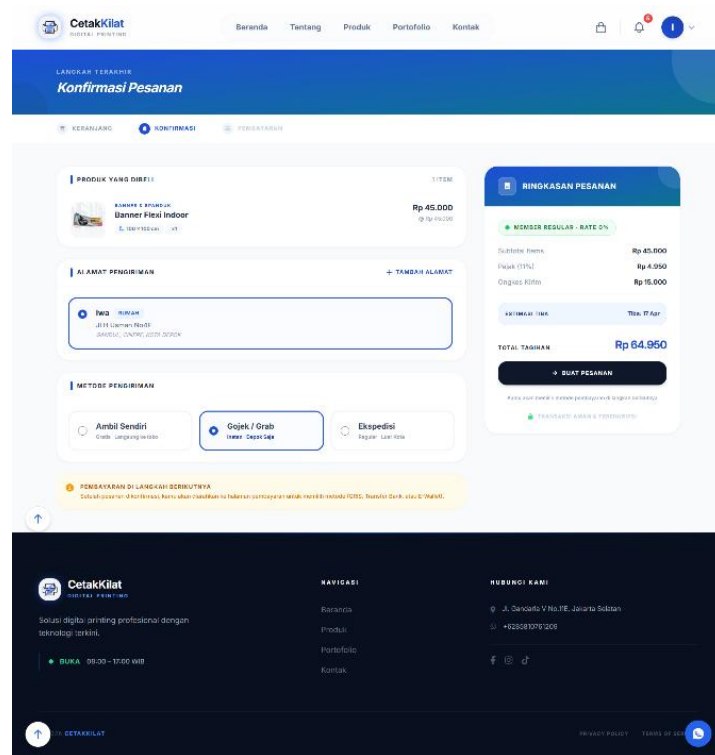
CetakKilat
DIGITAL PRINTING

Beranda Tentang Produk Portofolio Kontak

I

LANGKAH TERAKHIR
Konfirmasi Pesanan

KERANJANG KONFIRMASI PEMBAYARAN

PRODUK YANG DIBELI 1 ITEM

BANNER & SPANDUK
Banner Flexi Indoor
100×100cm x1
Rp 45.000
@ Rp 45.000

ALAMAT PENGIRIMAN + TAMBAH ALAMAT

Iwa RUMAH
Jl.H Usman No.6F
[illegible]

METODE PENGIRIMAN

Ambil Sendiri
Gratis · Langsung ke toko

Gojek / Grab
Instan · Depok Saja

Ekspedisi
Reguler · Luar Kota

PEMBAYARAN DI LANGKAH BERIKUTNYA
Setelah pesanan dikonfirmasi, kamu akan diarahkan ke halaman pembayaran untuk memilih metode QRIS, Transfer Bank, atau E-Wallet.

RINGKASAN PESANAN

MEMBER REGULAR · RATE 0%

Subtotal Items Rp 45.000
Pajak (11%) Rp 4.950
Ongkos Kirim Rp 15.000

ESTIMASI TIBA Tue, 17 Apr

TOTAL TAGIHAN Rp 64.950

→ BUAT PESANAN

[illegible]

TRANSAKSI AMAN & TERENKRIPSI

CetakKilat
DIGITAL PRINTING

Solusi digital printing profesional dengan teknologi terkini.

BUKA 09.00 - 17.00 WIB

NAVIGASI
Beranda
Produk
Portofolio
Kontak

HUBUNGI KAMI
Jl. Cendana V No.11E, Jakarta Selatan
+6285810761209

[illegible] CETAKKILAT

PRIVACY POLICY TERMS OF SER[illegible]